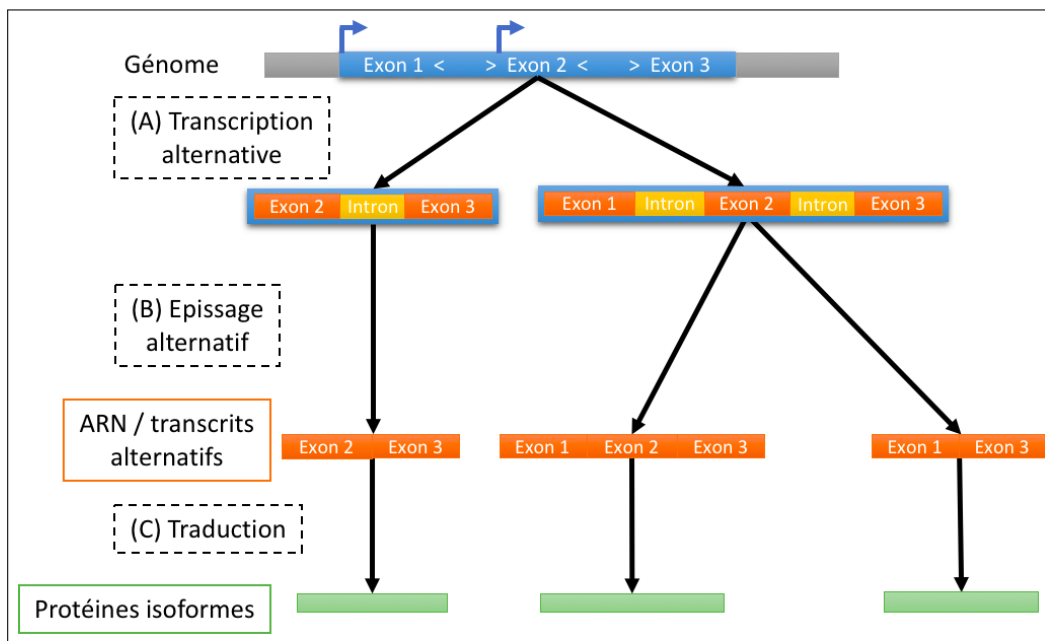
Génome

Exon 1 < > Exon 2 < > Exon 3

(A) Transcription alternative

Exon 2 Intron Exon 3

Exon 1 Intron Exon 2 Intron Exon 3

(B) Epissage alternatif

ARN / transcrits alternatifs

Exon 2 Exon 3

Exon 1 Exon 2 Exon 3

Exon 1 Exon 3

(C) Traduction

Protéines isoformes